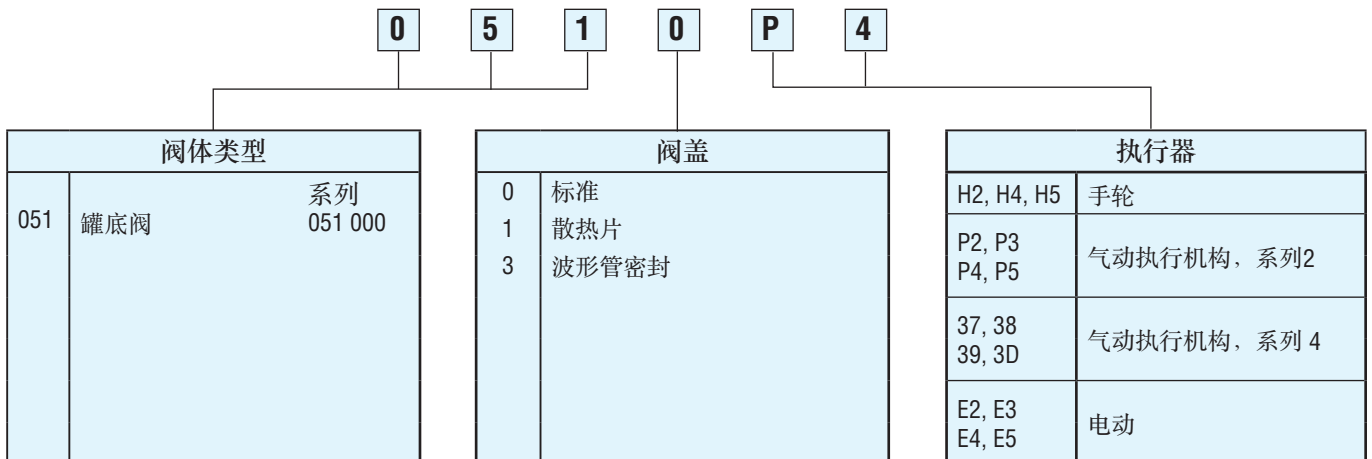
0 5 1 0 P 4

| 阀体类型 | |
|---|---|
| 051 | 罐底阀 系列 051 000 |

| 阀盖 | |
|---|---|
| 0 | 标准 |
| 1 | 散热片 |
| 3 | 波形管密封 |

| 执行器 | |
|---|---|
| H2, H4, H5 | 手轮 |
| P2, P3 P4, P5 | 气动执行机构，系列2 |
| 37, 38 39, 3D | 气动执行机构，系列 4 |
| E2, E3 E4, E5 | 电动 |